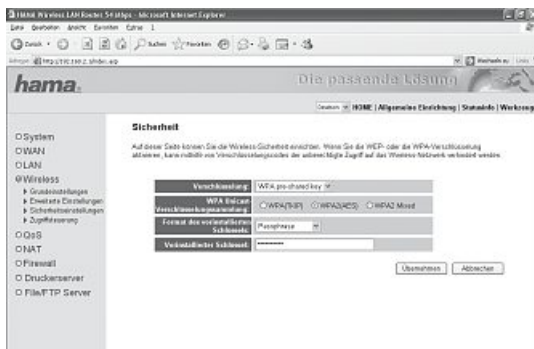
Hama Wireless LAN Router 54 Mbps - Microsoft Internet Explorer
Datei Bearbeiten Ansicht Favoriten Extras ?
Zurück Suchen Favoriten
Adresse http://192.168.2.1/index.asp Wechseln zu Links

hama.
Die passende Lösung

Deutsch HOME | Allgemeine Einrichtung | Statusinfo | Werkzeug

System
WAN
LAN
Wireless
▸ Grundeinstellungen
▸ Erweiterte Einstellungen
▸ Sicherheitseinstellungen
▸ Zugriffssteuerung
QoS
NAT
Firewall
Druckerserver
File/FTP Server

Sicherheit

Auf dieser Seite können Sie die Wireless-Sicherheit einrichten. Wenn Sie die WEP- oder die WPA-Verschlüsselung aktivieren, kann mithilfe von Verschlüsselungscodes der unberechtigte Zugriff auf das Wireless-Netzwerk verhindert werden.

| | |
|---|---|
| Verschlüsselung: | WPA pre-shared key |
| WPA Unicast Verschlüsselungsanwendung: | WPA(TKIP) WPA2(AES) WPA2 Mixed |
| Format des vorinstallierten Schlüssels: | Passphrase |
| Vorinstallierter Schlüssel: | ********** |

Übernehmen Abbrechen